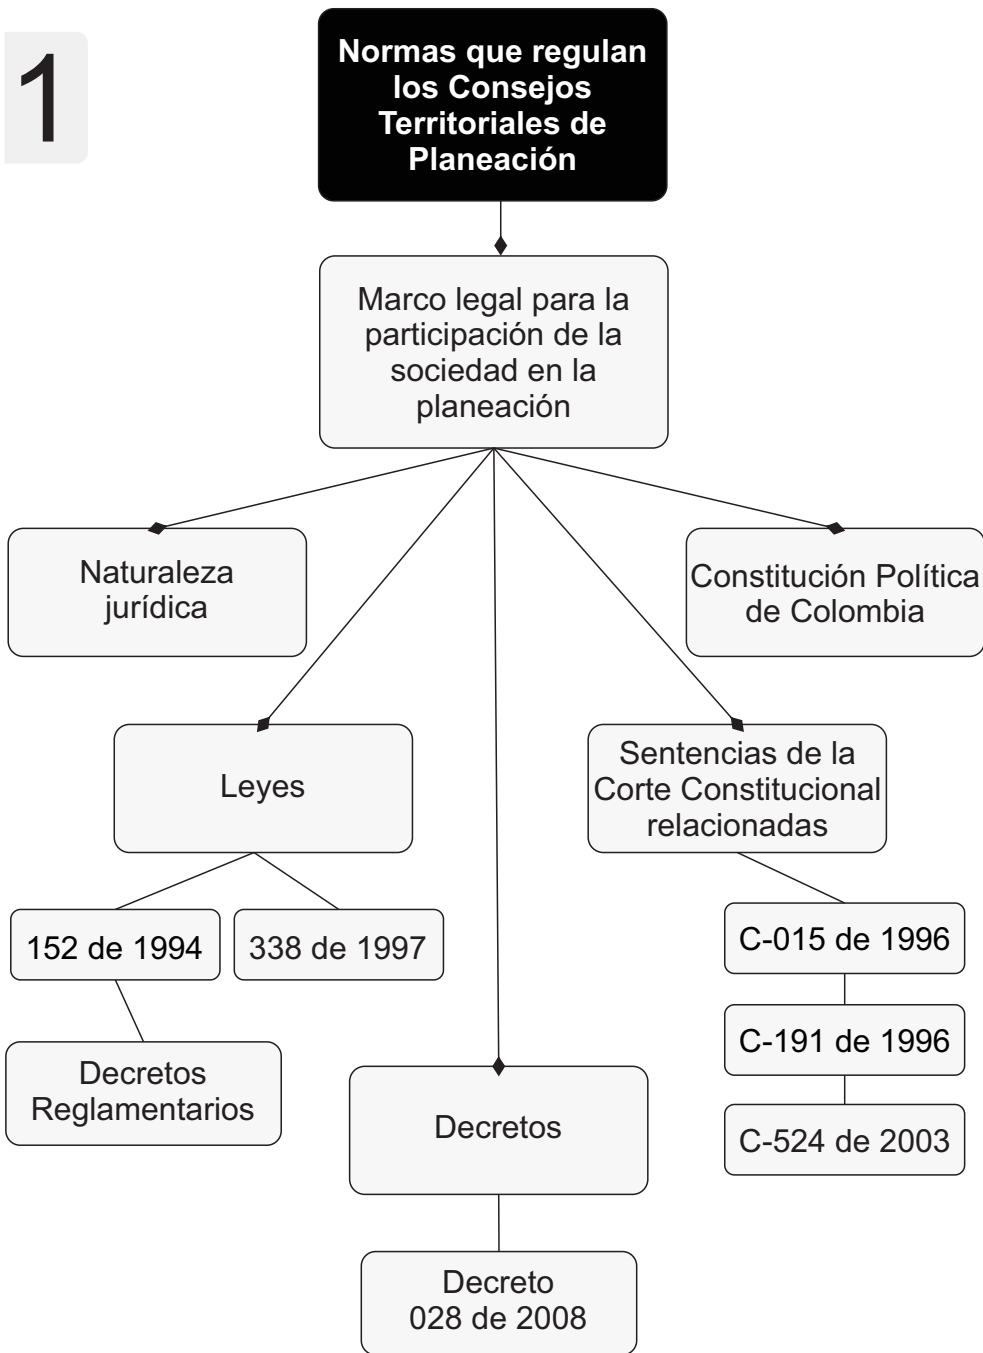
1

Normas que regulan los Consejos Territoriales de Planeación

Marco legal para la participación de la sociedad en la planeación

Naturaleza jurídica

Constitución Política de Colombia

Leyes

152 de 1994

338 de 1997

Decretos Reglamentarios

Decretos

Decreto 028 de 2008

Sentencias de la Corte Constitucional relacionadas

C-015 de 1996

C-191 de 1996

C-524 de 2003